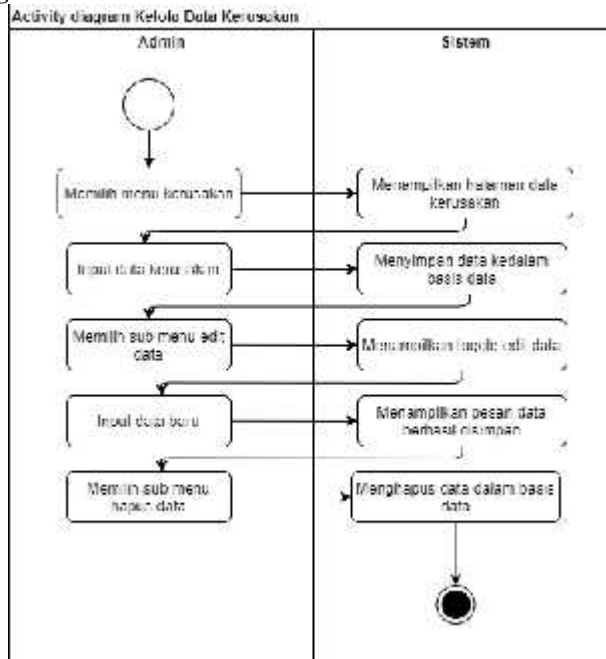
Activity diagram Kelola Data Kerusakan

Admin

Sistem

Memilih menu kerusakan

Menampilkan halaman data kerusakan

Input data kerusakan

Menyimpan data kedalam basis data

Memilih sub menu edit data

Menampilkan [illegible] edit data

Input data baru

Menampilkan pesan data berhasil disimpan

Memilih sub menu hapus data

Menghapus data dalam basis data